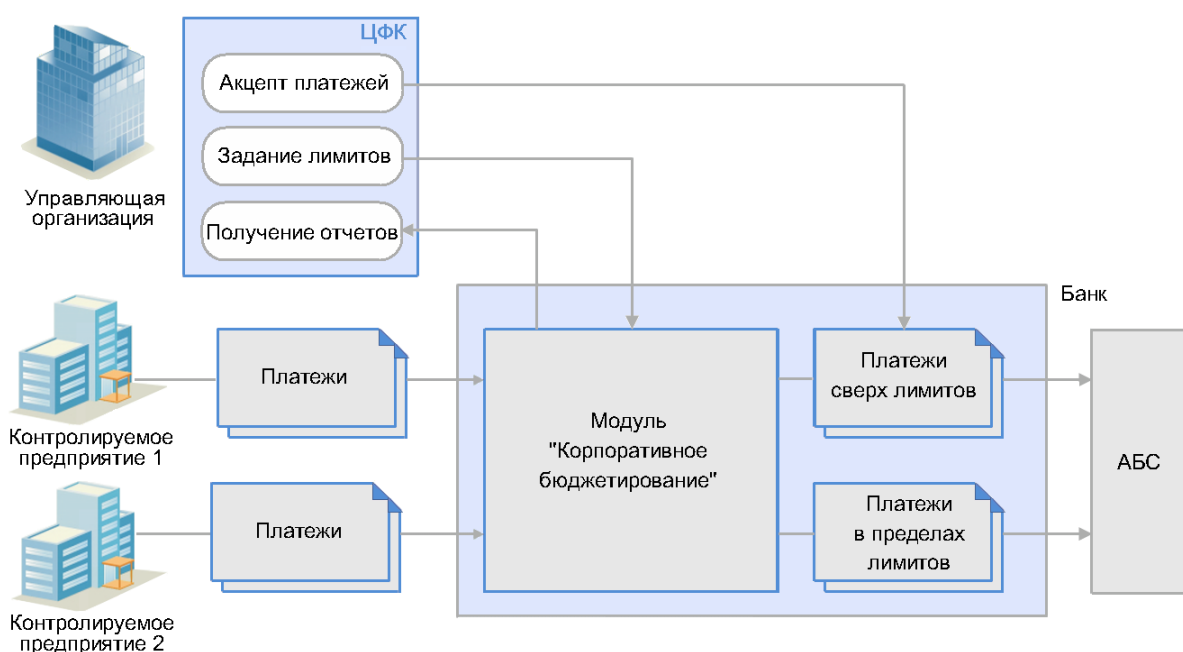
ЦФК

Акцепт платежей

Задание лимитов

Получение отчетов

Управляющая организация

Банк

Контролируемое предприятие 1

Платежи

Модуль "Корпоративное бюджетирование"

Платежи сверх лимитов

АБС

Контролируемое предприятие 2

Платежи

Платежи в пределах лимитов